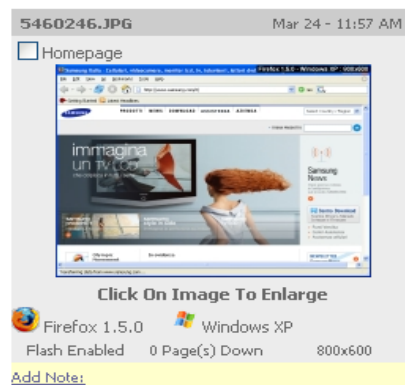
5460246.JPG Mar 24 - 11:57 AM

Homepage

Firefox 1.5.0 - Windows XP - 800x600

SAMSUNG

immagina un TV LCD

Samsung News

Click On Image To Enlarge

Firefox 1.5.0 Windows XP

Flash Enabled 0 Page(s) Down 800x600

Add Note: